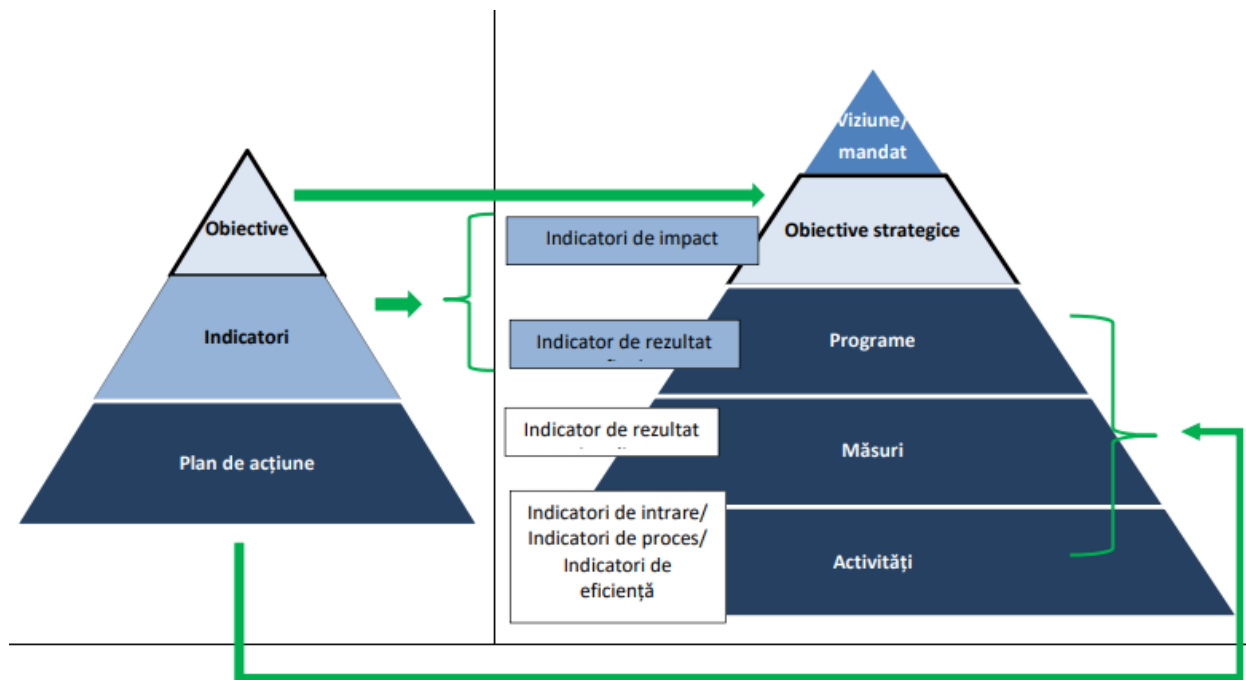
Obiective

Indicatori

Plan de acțiune

Viziune/ mandat

Obiective strategice

Indicatori de impact

Indicator de rezultat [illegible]

Programe

Indicator de rezultat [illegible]

Măsuri

Indicatori de intrare/ Indicatori de proces/ Indicatori de eficiență

Activități